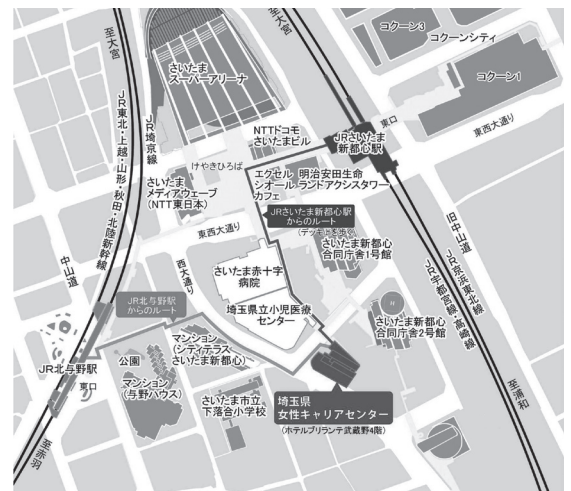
至大宮

至大宮

コクーン3

コクーンシティ

コクーン1

さいたま
スーパーアリーナ

JR東北・上越・山形・秋田・北陸新幹線

JR埼京線

NTTドコモ
さいたまビル

JRさいたま
新都心駅

東口

東西大通り

けやきひろば

さいたま
メディアウェーブ
(NTT東日本)

エクセル
シオール
カフェ

明治安田生命
ランドアクシスタワー

JRさいたま新都心駅
からのルート
(デッキを歩く)

東西大通り

さいたま新都心
合同庁舎1号館

旧中山道

中山道

西大通り

さいたま赤十字
病院

JR京浜東北線

JR宇都宮線・高崎線

JR北与野駅
からのルート

埼玉県立小児医療
センター

さいたま新都心
合同庁舎2号館

マンション
(シティテラス
さいたま新都心)

公園

マンション
(与野ハウス)

JR北与野駅

東口

さいたま市立
下落合小学校

埼玉県
女性キャリアセンター
(ホテルブリランテ武蔵野4階)

至浦和

至赤羽